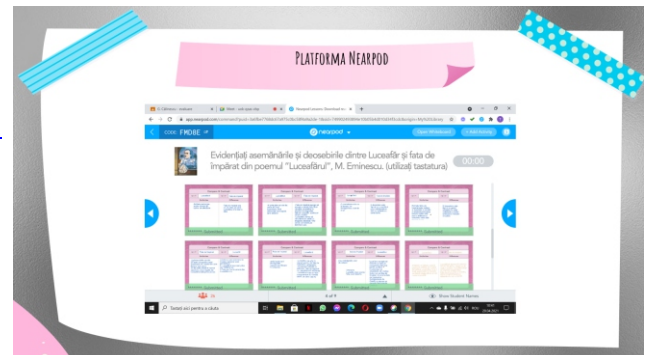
Platforma Nearpod

CODE: FMOBE

nearpod

Evidențiați asemănările și deosebirile dintre Luceafăr și fata de împărat din poemul "Luceafărul", M. Eminescu. (utilizați tastatura)

00:00

Tastați aici pentru a căuta